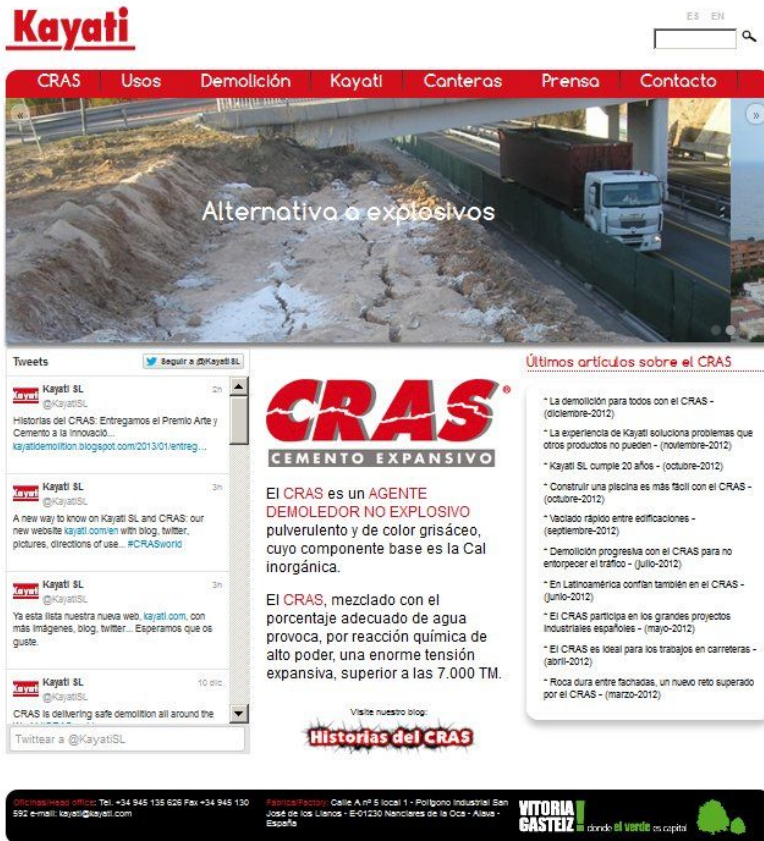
Kayati

ES EN

CRAS | Usos | Demolición | Kayati | Canteras | Prensa | Contacto

Alternativa a explosivos

Tweets
Seguir a @KayatiSL

Kayati SL @KayatiSL 2h
Historias del CRAS: Entregamos el Premio Arte y Cemento a la innovació... kayatidemolition.blogspot.com/2013/01/entreg...

Kayati SL @KayatiSL 3h
A new way to know on Kayati SL and CRAS: our new website kayati.com/en with blog, twitter, pictures, directions of use... #CRASworld

Kayati SL @KayatiSL 3h
Ya esta lista nuestra nueva web, kayati.com, con más imágenes, blog, twitter... Esperamos que os guste.

Kayati SL @KayatiSL 10 dic
CRAS is delivering safe demolition all around the

Twittear a @KayatiSL

CRAS®
CEMENTO EXPANSIVO

El CRAS es un AGENTE DEMOLEDOR NO EXPLOSIVO pulverulento y de color grisáceo, cuyo componente base es la Cal inorgánica.

El CRAS, mezclado con el porcentaje adecuado de agua provoca, por reacción química de alto poder, una enorme tensión expansiva, superior a las 7.000 TM.

Visite nuestro blog:
Historias del CRAS

Últimos artículos sobre el CRAS

* La demolición para todos con el CRAS - (diciembre-2012)
* La experiencia de Kayati soluciona problemas que otros productos no pueden - (noviembre-2012)
* Kayati SL cumple 20 años - (octubre-2012)
* Construir una piscina es más fácil con el CRAS - (octubre-2012)
* Vaciado rápido entre edificaciones - (septiembre-2012)
* Demolición progresiva con el CRAS para no entorpecer el tráfico - (julio-2012)
* En Latinoamérica confían también en el CRAS - (junio-2012)
* El CRAS participa en los grandes proyectos industriales españoles - (mayo-2012)
* El CRAS es ideal para los trabajos en carreteras - (abril-2012)
* Roca dura entre fachadas, un nuevo reto superado por el CRAS - (marzo-2012)

Oficinas/Head office: Tel. +34 945 135 626 Fax +34 945 130 592 e-mail: kayati@kayati.com

Fabrica/Factory: Calle A nº 5 local 1 - Polígono Industrial San José de los Llanos - E-01230 Nanclares de la Oca - Alava - España

VITORIA GASTEIZ donde el verde es capital